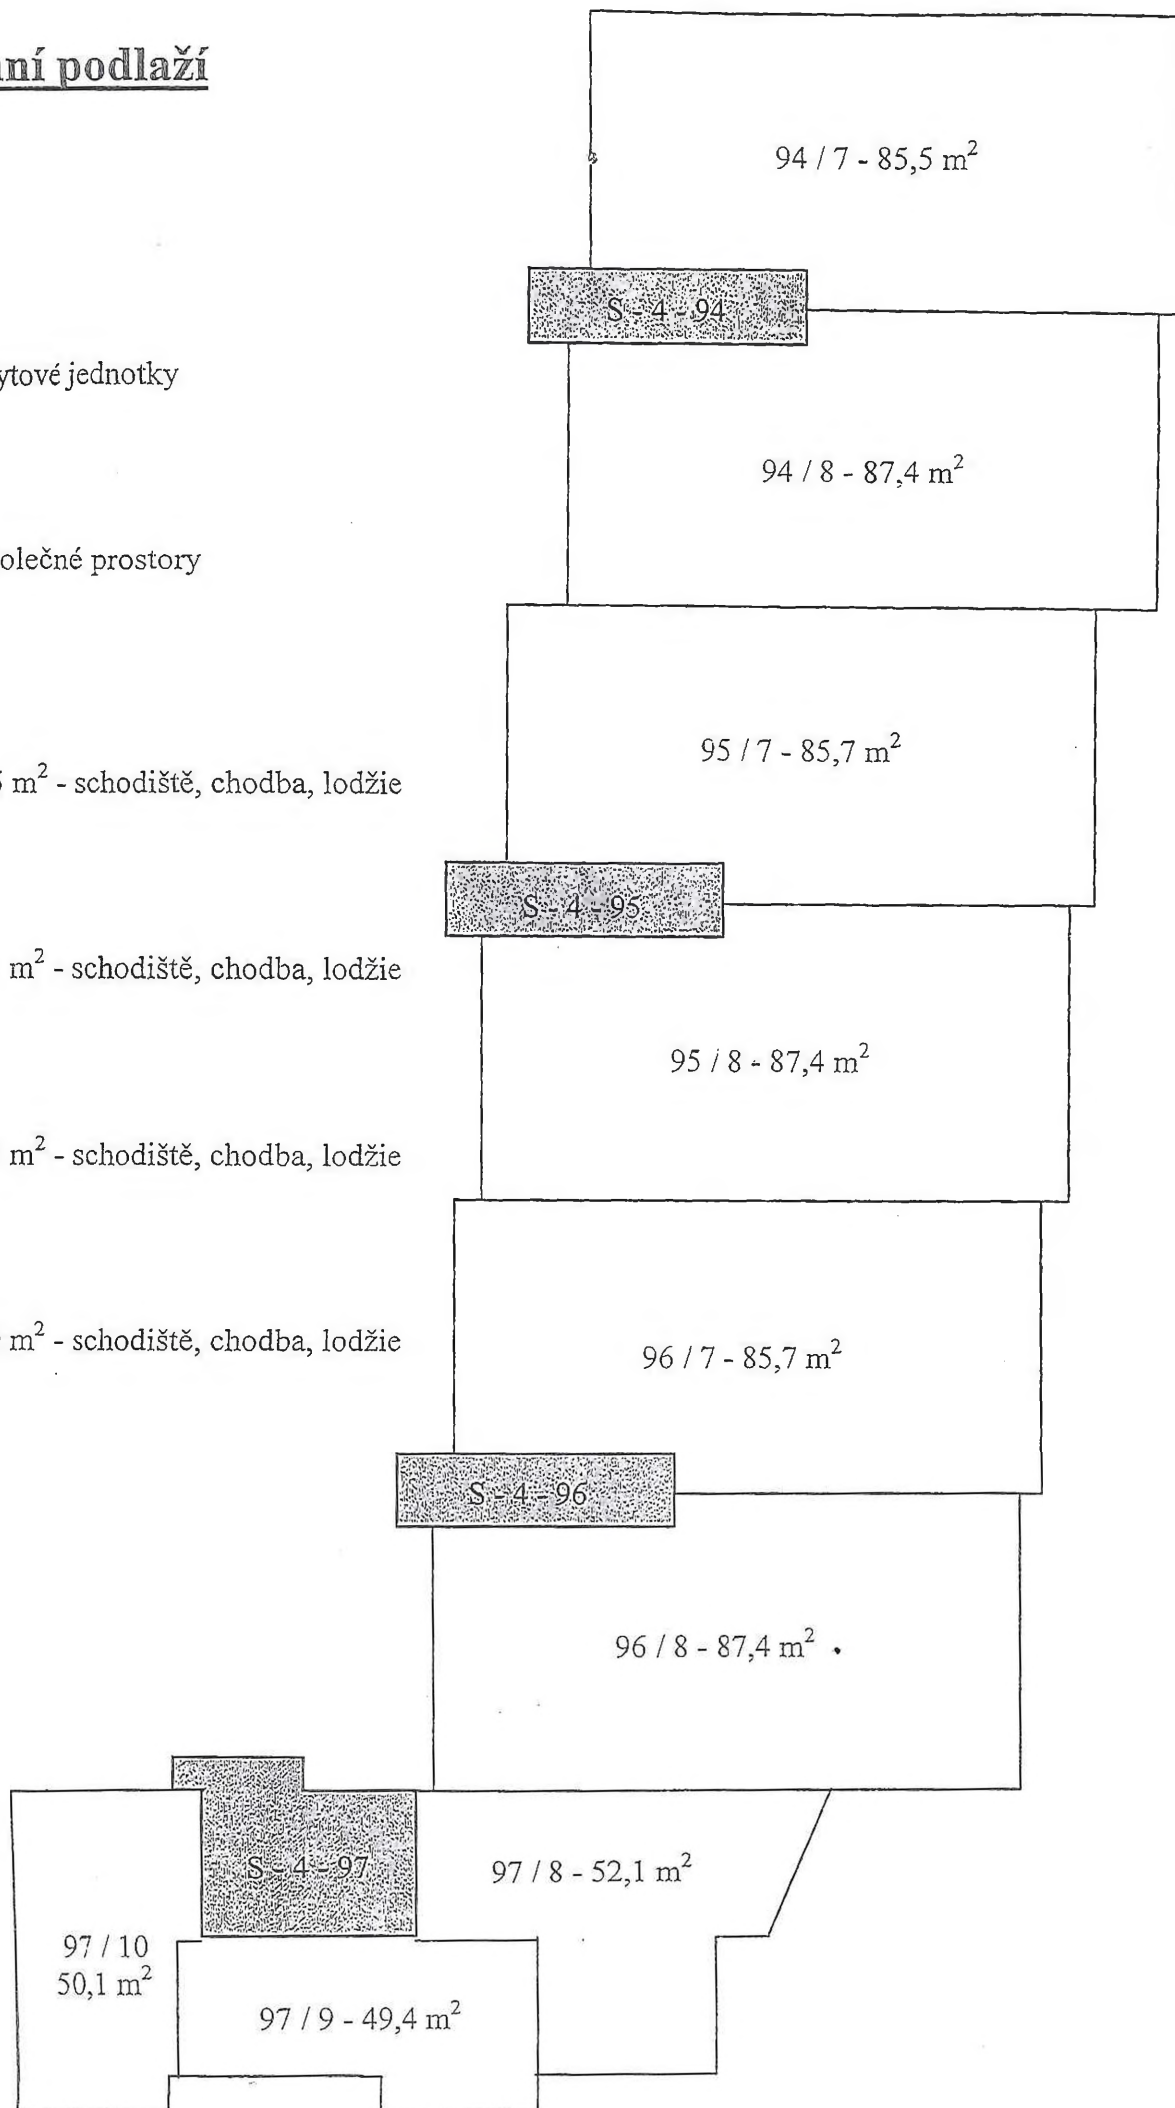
ní podlaží

ytové jednotky

olečné prostory

5 $m^2$ - schodiště, chodba, lodžie

$m^2$ - schodiště, chodba, lodžie

$m^2$ - schodiště, chodba, lodžie

$m^2$ - schodiště, chodba, lodžie

94 / 7 - 85,5 $m^2$

S - 4 - 94

94 / 8 - 87,4 $m^2$

95 / 7 - 85,7 $m^2$

S - 4 - 95

95 / 8 - 87,4 $m^2$

96 / 7 - 85,7 $m^2$

S - 4 - 96

96 / 8 - 87,4 $m^2$

S - 4 - 97

97 / 8 - 52,1 $m^2$

97 / 10
50,1 $m^2$

97 / 9 - 49,4 $m^2$